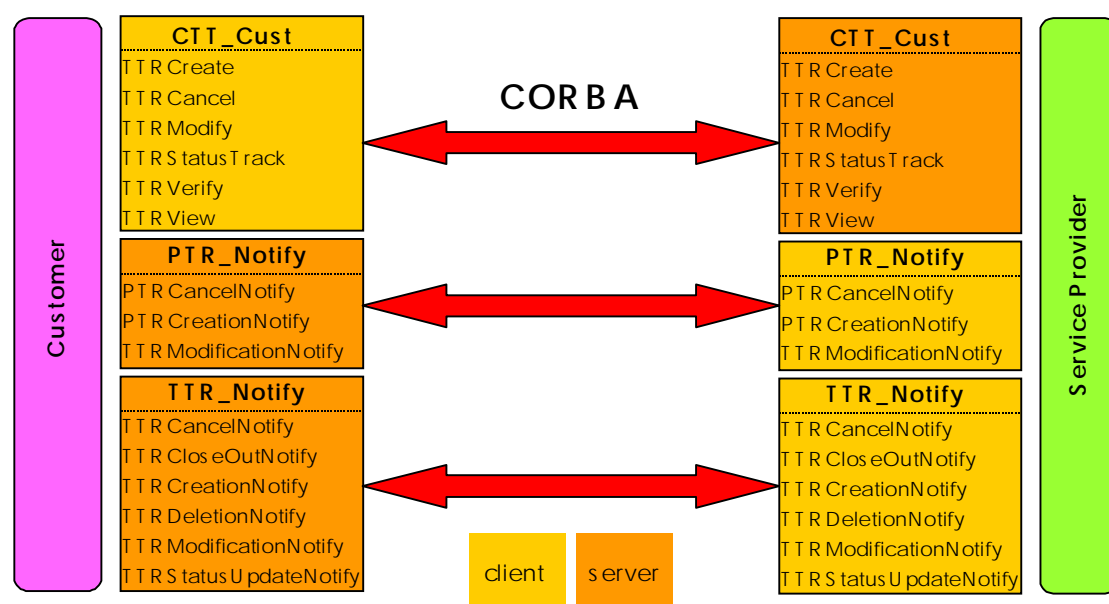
Customer

CTT_Cust
TTR Create
TTR Cancel
TTR Modify
TTR StatusTrack
TTR Verify
TTR View

PTR_Notify
PTR CancelNotify
PTR CreationNotify
TTR ModificationNotify

TTR_Notify
TTR CancelNotify
TTR CloseOutNotify
TTR CreationNotify
TTR DeletionNotify
TTR ModificationNotify
TTR StatusUpdateNotify

CORBA

client
server

CTT_Cust
TTR Create
TTR Cancel
TTR Modify
TTR StatusTrack
TTR Verify
TTR View

PTR_Notify
PTR CancelNotify
PTR CreationNotify
TTR ModificationNotify

TTR_Notify
TTR CancelNotify
TTR CloseOutNotify
TTR CreationNotify
TTR DeletionNotify
TTR ModificationNotify
TTR StatusUpdateNotify

Service Provider